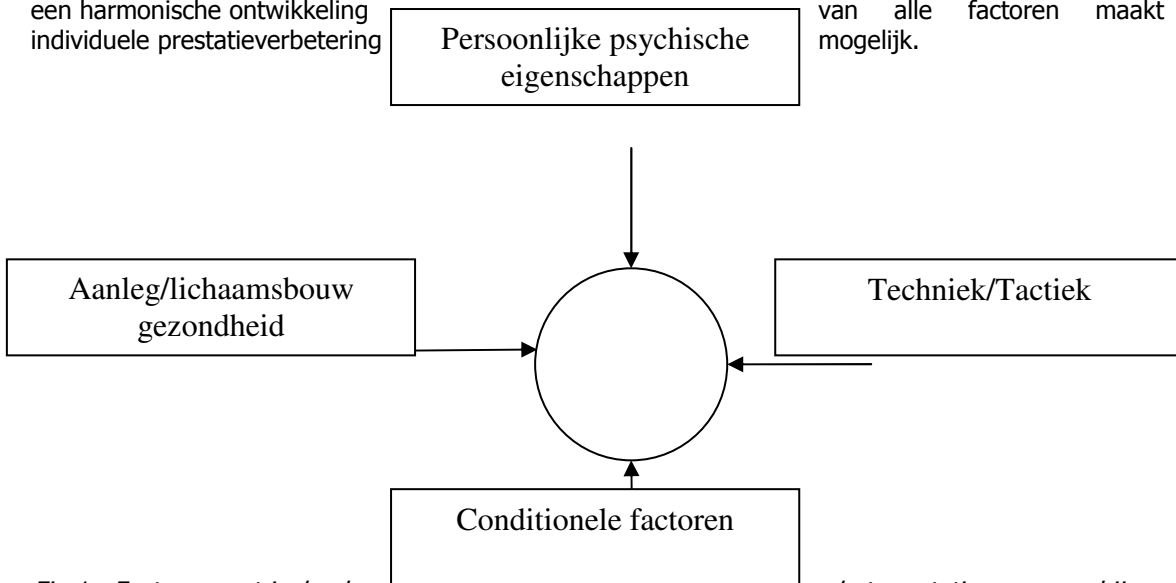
een harmonische ontwikkeling van alle factoren maakt individuele prestatieverbetering mogelijk.

Persoonlijke psychische eigenschappen

Aanleg/lichaamsbouw gezondheid

Techniek/Tactiek

Conditionele factoren

Fig. 1 Factoren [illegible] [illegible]